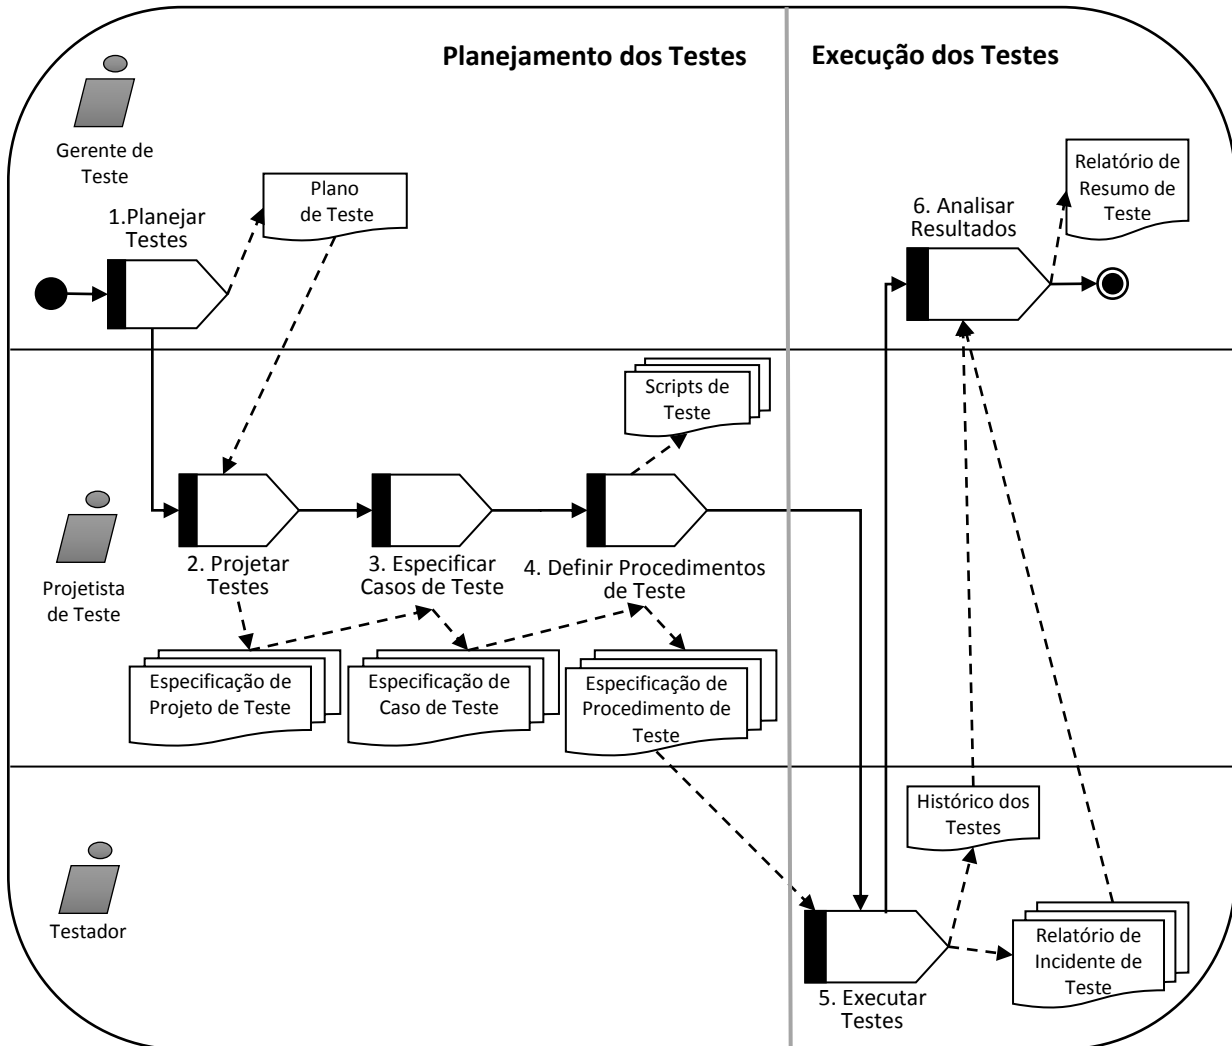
Planejamento dos Testes

Execução dos Testes

Gerente de Teste

Plano de Teste

1.Planejar Testes

Relatório de Resumo de Teste

6. Analisar Resultados

Scripts de Teste

Projetista de Teste

2. Projetar Testes

3. Especificar Casos de Teste

4. Definir Procedimentos de Teste

Especificação de Projeto de Teste

Especificação de Caso de Teste

Especificação de Procedimento de Teste

Histórico dos Testes

Testador

Relatório de Incidente de Teste

5. Executar Testes